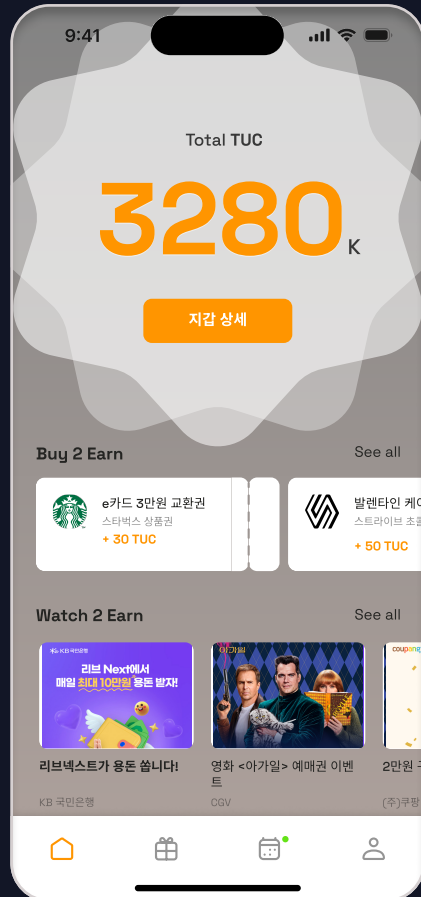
9:41

Total TUC

3280 K

지갑 상세

Buy 2 Earn

See all

e카드 3만원 교환권
스타벅스 상품권
+ 30 TUC

발렌타인 케이
스트라이브 초콜
+ 50 TUC

Watch 2 Earn

See all

KB 국민은행
리브 Next에서 매일 최대 10만원 용돈 받자!

아가일

coupang

리브넥스트가 용돈 쏩니다!
KB 국민은행

영화 <아가일> 예매권 이벤트
CGV

2만원 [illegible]
(주)쿠팡